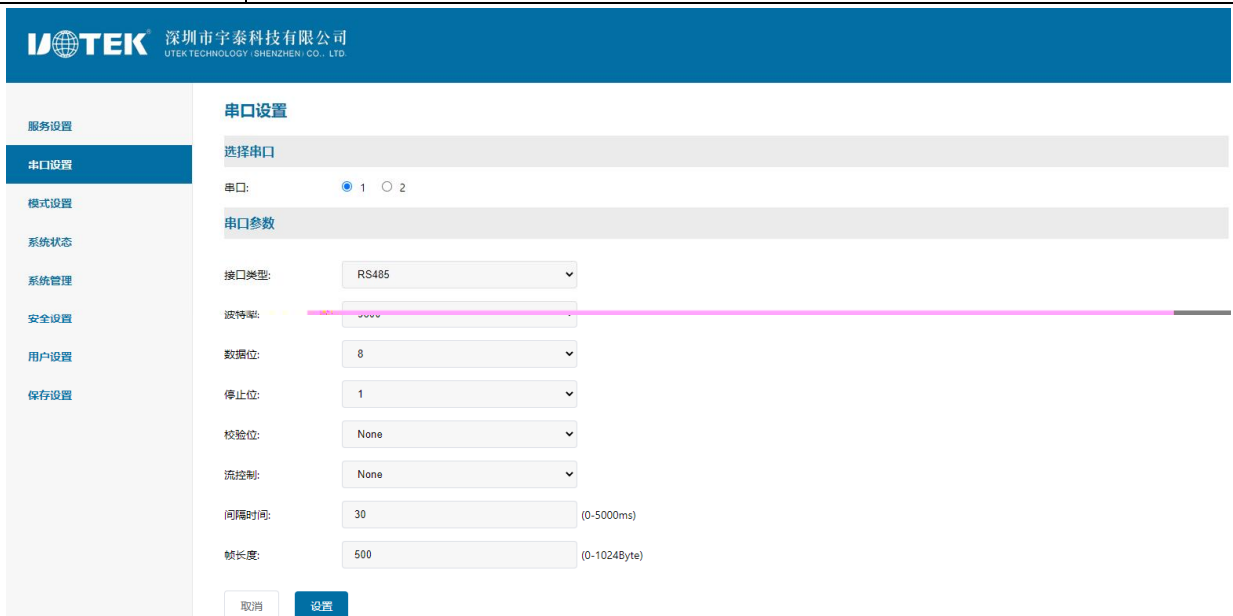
UOTEK 深圳市宇泰科技有限公司
UTEK TECHNOLOGY (SHENZHEN) CO., LTD.

服务设置
串口设置
模式设置
系统状态
系统管理
安全设置
用户设置
保存设置

串口设置

选择串口

串口: 1 2

串口参数

接口类型: RS485

波特率: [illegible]

数据位: 8

停止位: 1

校验位: None

流控制: None

间隔时间: 30 (0-5000ms)

帧长度: 500 (0-1024Byte)

取消 设置